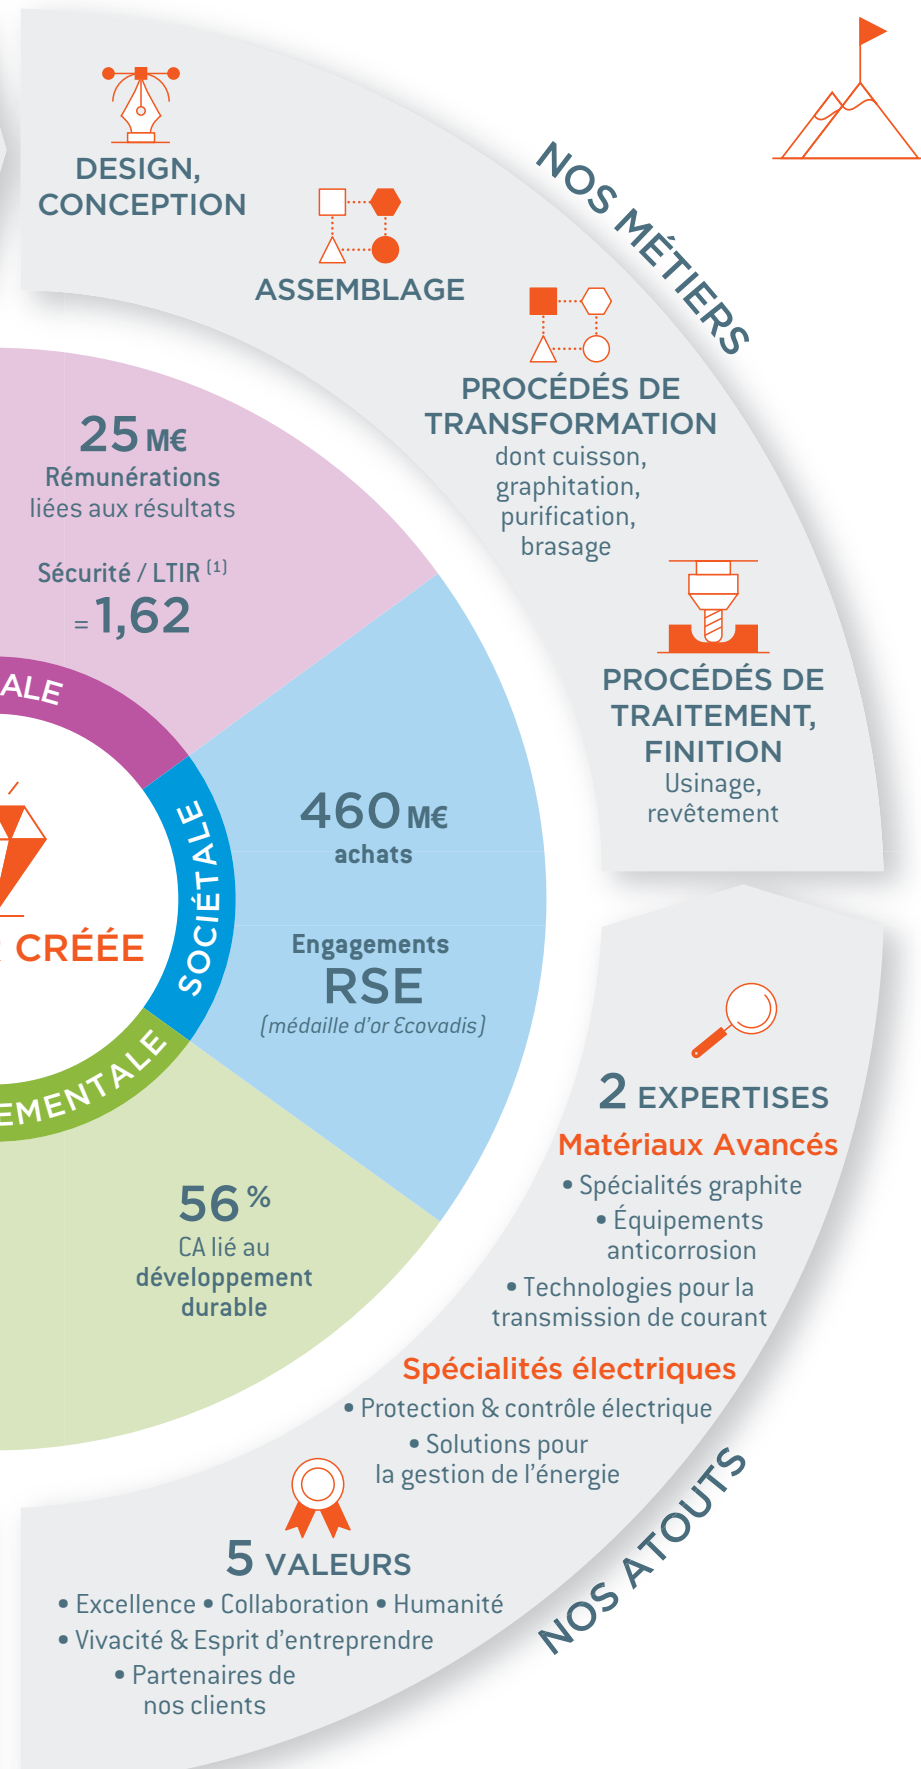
NOS MÉTIERS

DESIGN, CONCEPTION

ASSEMBLAGE

PROCÉDÉS DE TRANSFORMATION
dont cuisson, graphitation, purification, brasage

PROCÉDÉS DE TRAITEMENT, FINITION
Usinage, revêtement

25 M€
Rémunérations liées aux résultats

Sécurité / LTIR $^{(1)}$
= 1,62

ALE

SOCIÉTALE

EMENTALE

CRÉÉE

460 M€
achats

Engagements
RSE
(médaille d'or Ecovadis)

56 %
CA lié au développement durable

2 EXPERTISES
Matériaux Avancés
• Spécialités graphite
• Équipements anticorrosion
• Technologies pour la transmission de courant
Spécialités électriques
• Protection & contrôle électrique
• Solutions pour la gestion de l'énergie

5 VALEURS
• Excellence • Collaboration • Humanité
• Vivacité & Esprit d'entreprendre
• Partenaires de nos clients

NOS ATOUTS